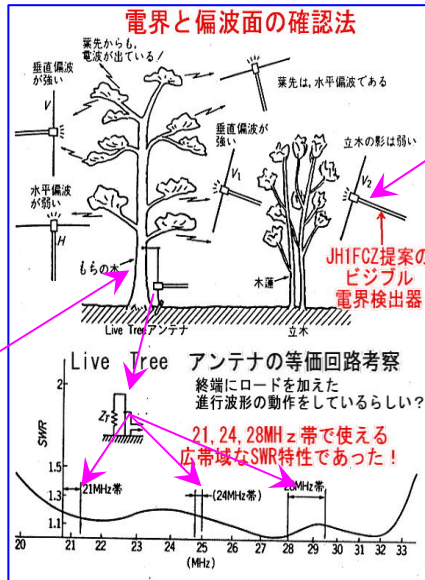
電界と偏波面の確認法

葉先からも、電波が出ている！

葉先は、水平偏波である

垂直偏波が強い

V

垂直偏波が強い

$V_1$

立木の影は弱い

$V_2$

水平偏波が弱い

H

JH1FCZ提案のビジブル電界検出器

もちの木

木蓮

Live Treeアンテナ

立木

Live Tree アンテナの等価回路考察

終端にロードを加えた進行波形の動作をしているらしい？

21, 24, 28MHｚ帯で使える広帯域なSWR特性であった！

$Z_T$

SWR

2

1.5

1.3

1.1

21MHz帯

(24MHz帯)

28MHz帯

20 21 22 23 24 25 26 27 28 29 30 31 32 33

(MHz)